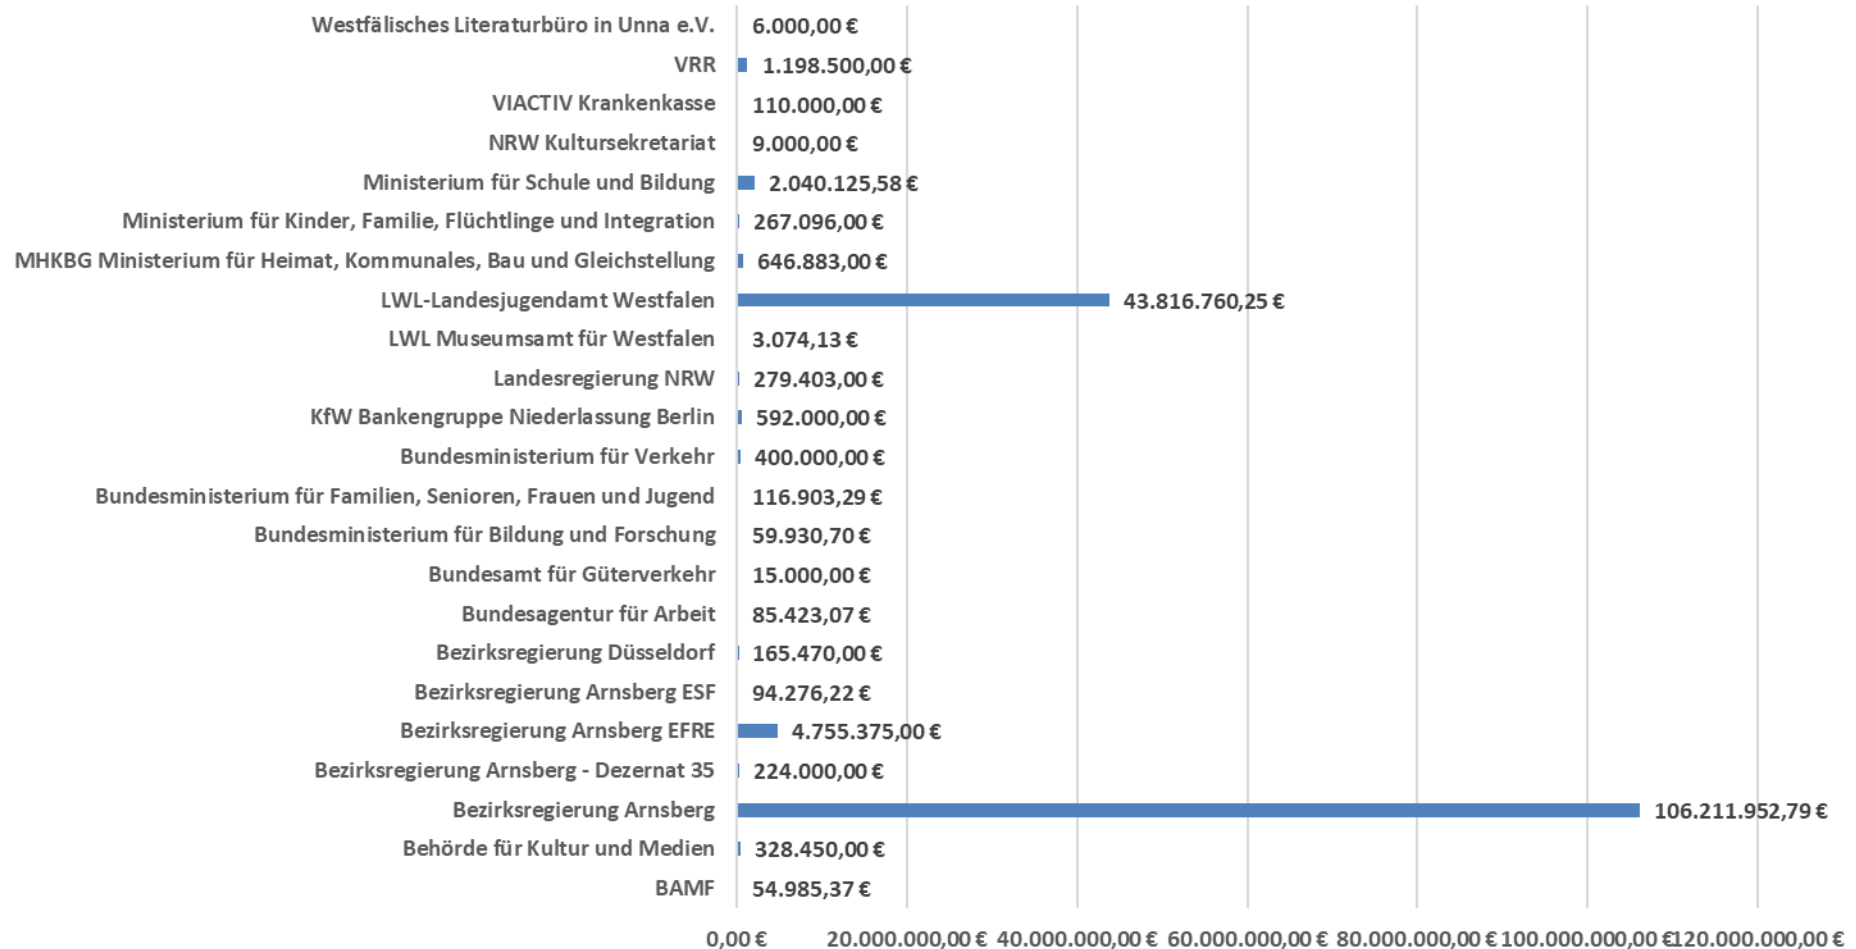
| | |
|---|---|
| Westfälisches Literaturbüro in Unna e.V. | 6.000,00 € |
| VRR | 1.198.500,00 € |
| VIACTIV Krankenkasse | 110.000,00 € |
| NRW Kultursekretariat | 9.000,00 € |
| Ministerium für Schule und Bildung | 2.040.125,58 € |
| Ministerium für Kinder, Familie, Flüchtlinge und Integration | 267.096,00 € |
| MHKBG Ministerium für Heimat, Kommunales, Bau und Gleichstellung | 646.883,00 € |
| LWL-Landesjugendamt Westfalen | 43.816.760,25 € |
| LWL Museumsamt für Westfalen | 3.074,13 € |
| Landesregierung NRW | 279.403,00 € |
| KfW Bankengruppe Niederlassung Berlin | 592.000,00 € |
| Bundesministerium für Verkehr | 400.000,00 € |
| Bundesministerium für Familien, Senioren, Frauen und Jugend | 116.903,29 € |
| Bundesministerium für Bildung und Forschung | 59.930,70 € |
| Bundesamt für Güterverkehr | 15.000,00 € |
| Bundesagentur für Arbeit | 85.423,07 € |
| Bezirksregierung Düsseldorf | 165.470,00 € |
| Bezirksregierung Arnsberg ESF | 94.276,22 € |
| Bezirksregierung Arnsberg EFRE | 4.755.375,00 € |
| Bezirksregierung Arnsberg - Dezernat 35 | 224.000,00 € |
| Bezirksregierung Arnsberg | 106.211.952,79 € |
| Behörde für Kultur und Medien | 328.450,00 € |
| BAMF | 54.985,37 € |

0,00 € 20.000.000,00 € 40.000.000,00 € 60.000.000,00 € 80.000.000,00 € 100.000.000,00 € 120.000.000,00 €